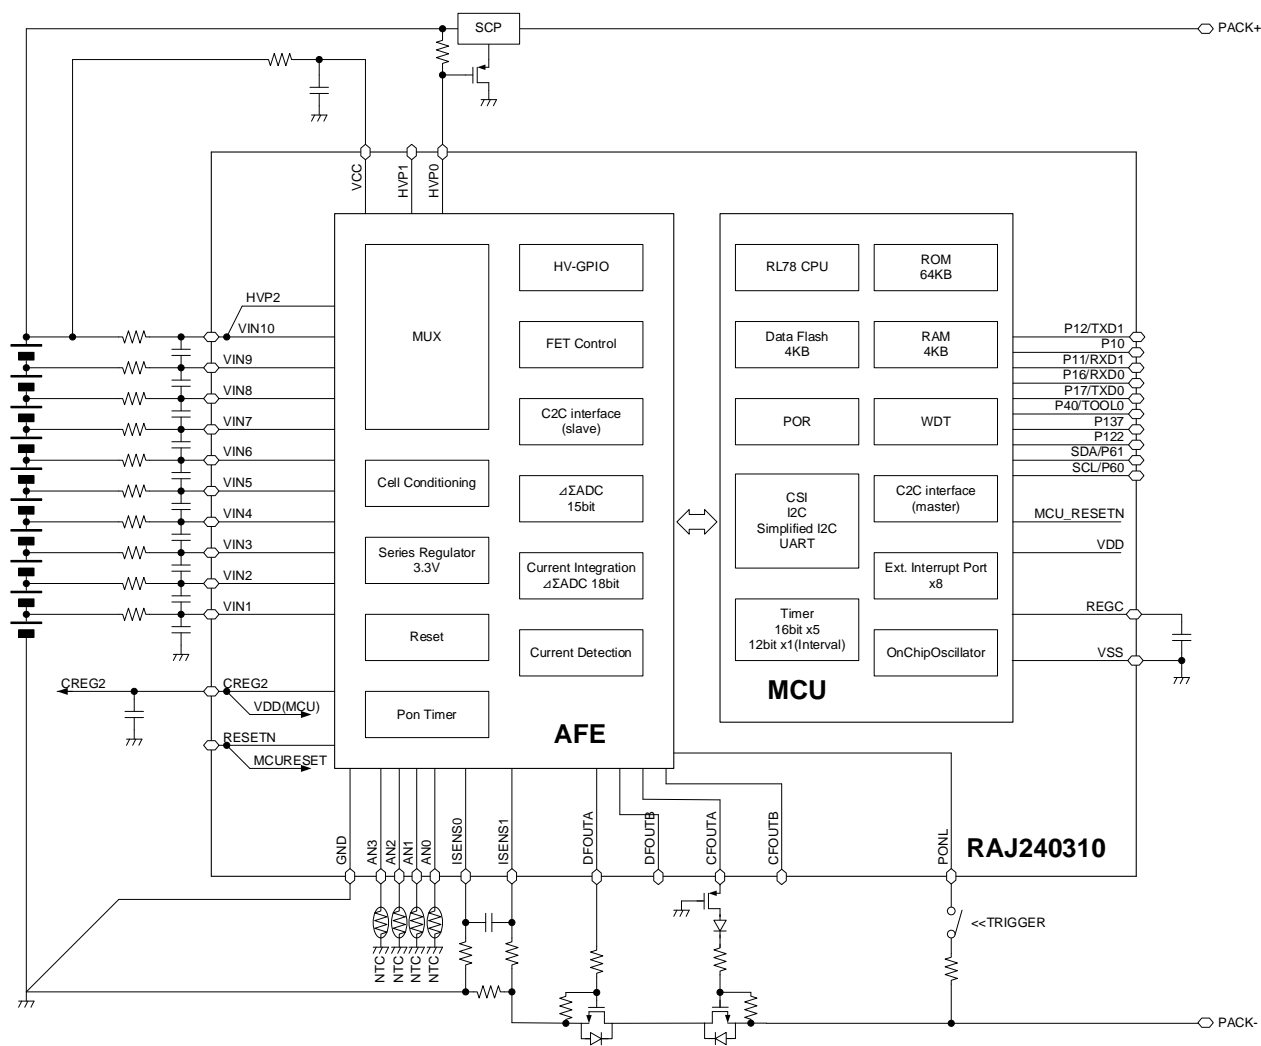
SCP
PACK+
VCC
HVP1
HVP0
HVP2
VIN10
VIN9
VIN8
VIN7
VIN6
VIN5
VIN4
VIN3
VIN2
VIN1
MUX
HV-GPIO
FET Control
C2C interface (slave)
Cell Conditioning
⊿ΣADC 15bit
Series Regulator 3.3V
Current Integration ⊿ΣADC 18bit
Reset
Current Detection
Pon Timer
AFE
RL78 CPU
ROM 64KB
Data Flash 4KB
RAM 4KB
POR
WDT
CSI I2C Simplified I2C UART
C2C interface (master)
Ext. Interrupt Port x8
Timer 16bit x5 12bit x1(Interval)
OnChipOscillator
MCU
P12/TXD1
P10
P11/RXD1
P16/RXD0
P17/TXD0
P40/TOOL0
P137
P122
SDA/P61
SCL/P60
MCU_RESETN
VDD
REGC
VSS
CREG2
CREG2
VDD(MCU)
RESETN
MCURESET
GND
AN3
AN2
AN1
AN0
ISENS0
ISENS1
DFOUTA
DFOUTB
CFOUTA
CFOUTB
PONL
RAJ240310
<<TRIGGER
NTC
NTC
NTC
NTC
PACK-